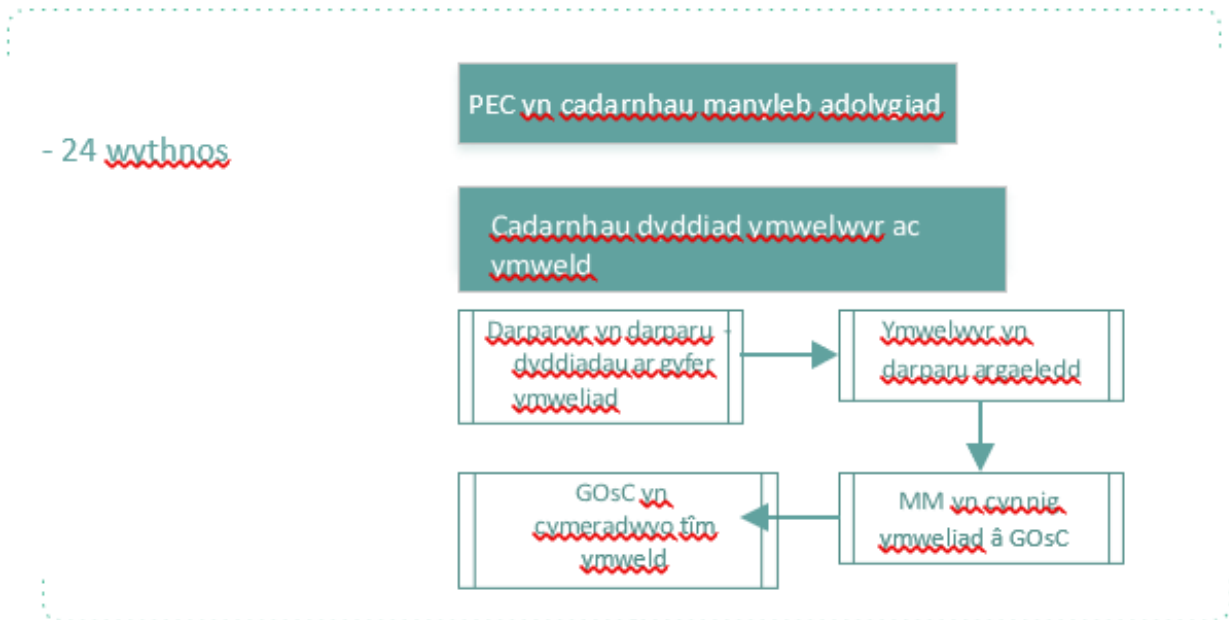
- 24 wythnos

PEC yn cadarnhau manyleb adolygiad

Cadarnhau dyddiad ymwelwyr ac ymweld

Darparwr yn darparu dyddiadau ar gyfer ymweliad

Ymwelwyr yn darparu argaeledd

MM yn cynnig ymweliad â GOsC

GOsC yn cymeradwyo tîm ymweld